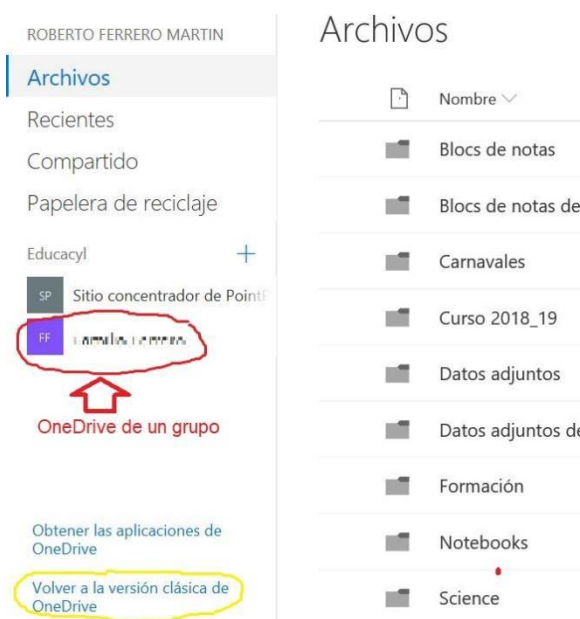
ROBERTO FERRERO MARTIN

Archivos

Recientes

Compartido

Papelera de reciclaje

Educacyl +

SP Sitio concentrador de Pointi

FF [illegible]

OneDrive de un grupo

Obtener las aplicaciones de OneDrive

Volver a la versión clásica de OneDrive

Archivos

Nombre

Blocs de notas

Blocs de notas de

Carnavales

Curso 2018_19

Datos adjuntos

Datos adjuntos de

Formación

Notebooks

Science